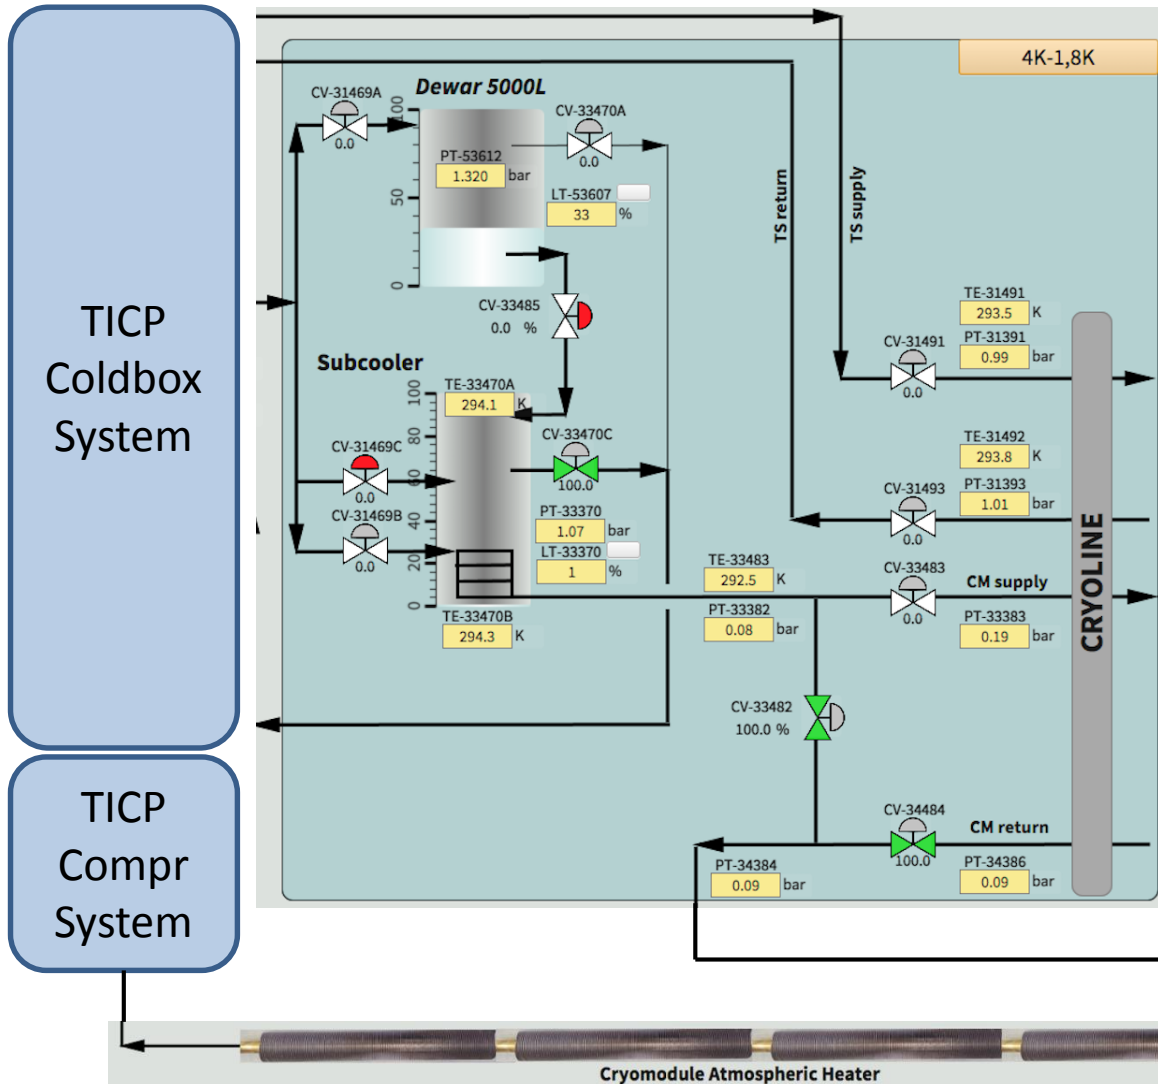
TICP Coldbox System

TICP Compr System

4K-1,8K

Dewar 5000L

CV-31469A
0.0

100
50
0

CV-33470A
0.0

PT-53612
1.320 bar

LT-53607
33 %

TS return

TS supply

CV-33485
0.0 %

Subcooler

TE-33470A
294.1 K

100
80
60
40
20
0

CV-31469C
0.0

CV-33470C
100.0

CV-31469B
0.0

PT-33370
1.07 bar

LT-33370
1 %

TE-33470B
294.3 K

TE-31491
293.5 K

CV-31491
0.0

PT-31391
0.99 bar

TE-31492
293.8 K

CV-31493
0.0

PT-31393
1.01 bar

TE-33483
292.5 K

CV-33483
0.0

CM supply

PT-33382
0.08 bar

PT-33383
0.19 bar

CRYOLINE

CV-33482
100.0 %

CV-34484
100.0

CM return

PT-34384
0.09 bar

PT-34386
0.09 bar

Cryomodule Atmospheric Heater